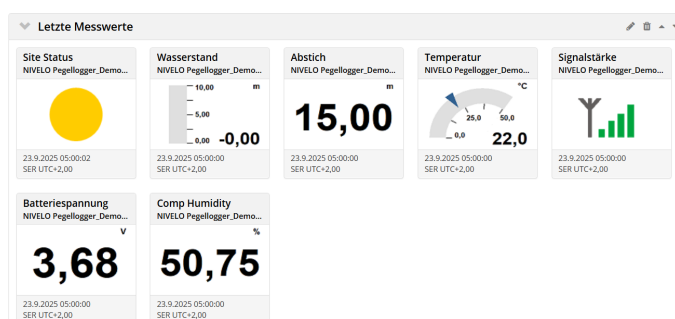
Letzte Messwerte

Site Status
NIVELO Pegellogger_Demo...
23.9.2025 05:00:02
SER UTC+2,00

Wasserstand
NIVELO Pegellogger_Demo...
m
10,00
5,00
0,00
-0,00
23.9.2025 05:00:00
SER UTC+2,00

Abstich
NIVELO Pegellogger_Demo...
m
15,00
23.9.2025 05:00:00
SER UTC+2,00

Temperatur
NIVELO Pegellogger_Demo...
°C
25,0
0,0
50,0
22,0
23.9.2025 05:00:00
SER UTC+2,00

Signalstärke
NIVELO Pegellogger_Demo...
23.9.2025 05:00:00
SER UTC+2,00

Batteriespannung
NIVELO Pegellogger_Demo...
V
3,68
23.9.2025 05:00:00
SER UTC+2,00

Comp Humidity
NIVELO Pegellogger_Demo...
%
50,75
23.9.2025 05:00:00
SER UTC+2,00